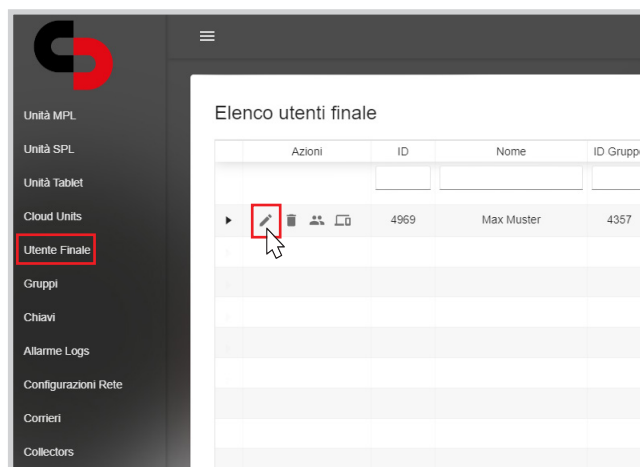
Unità MPL
Unità SPL
Unità Tablet
Cloud Units
Utente Finale
Gruppi
Chiavi
Allarme Logs
Configurazioni Rete
Corrieri
Collectors

Elenco utenti finale

|  | Azioni | ID | Nome | ID Grupp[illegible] |
|---|---|---|---|---|
|  |  |  |  |  |
| ▸ |  | 4969 | Max Muster | 4357 |